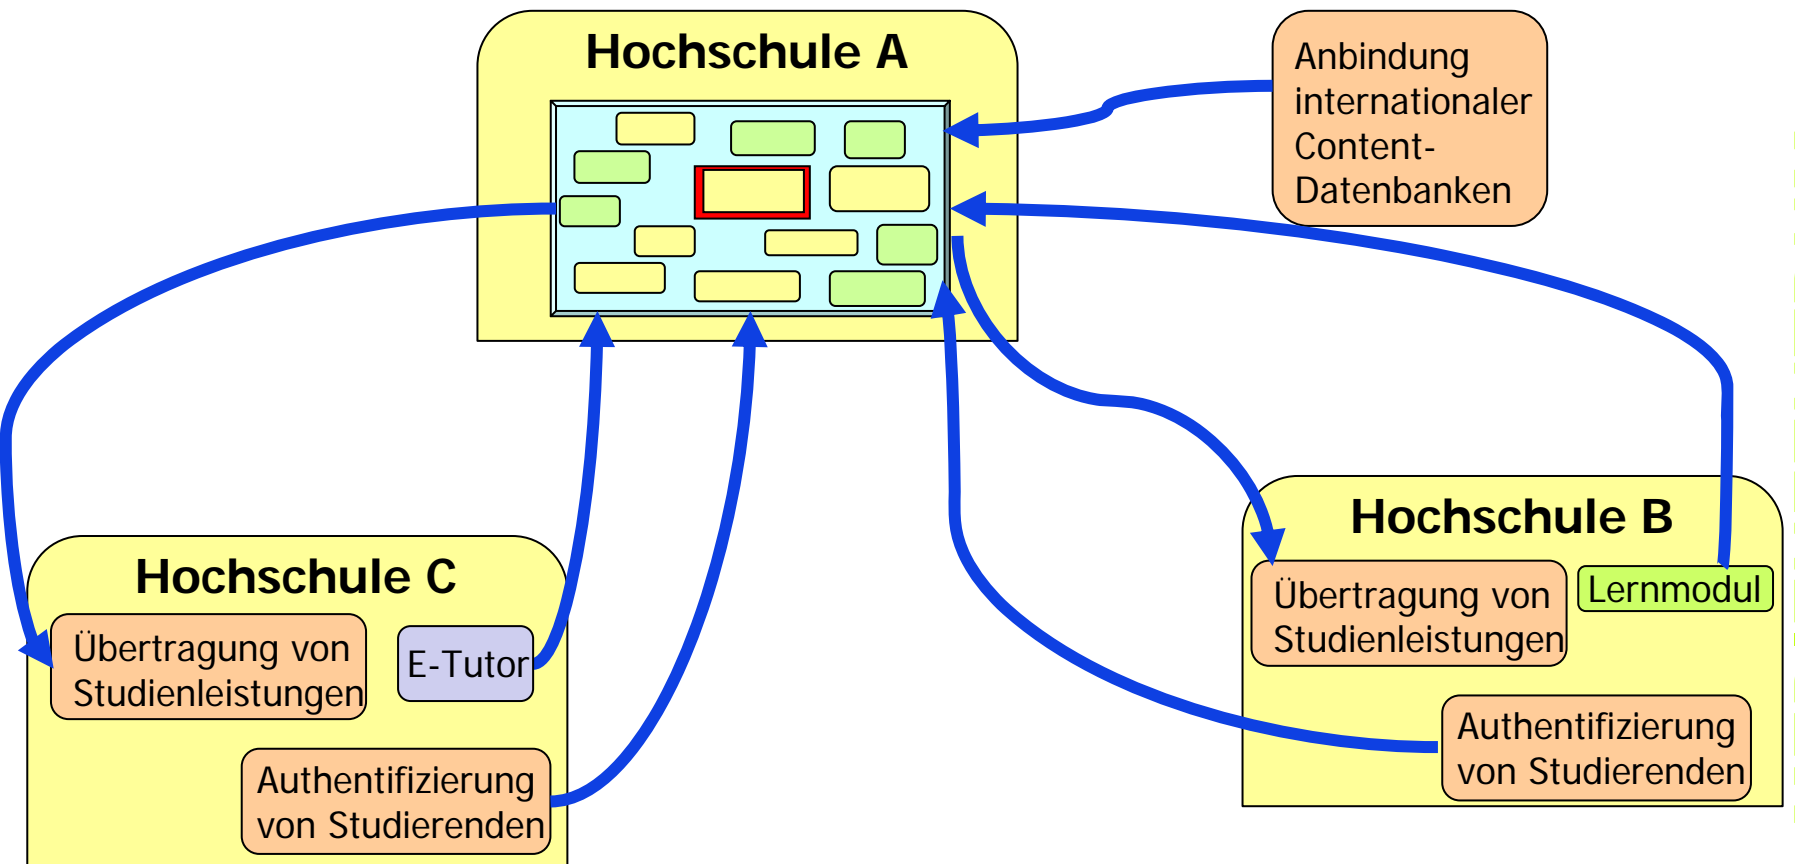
Hochschule A

Anbindung internationaler Content-Datenbanken

Hochschule C

Übertragung von Studienleistungen

E-Tutor

Authentifizierung von Studierenden

Hochschule B

Übertragung von Studienleistungen

Lernmodul

Authentifizierung von Studierenden